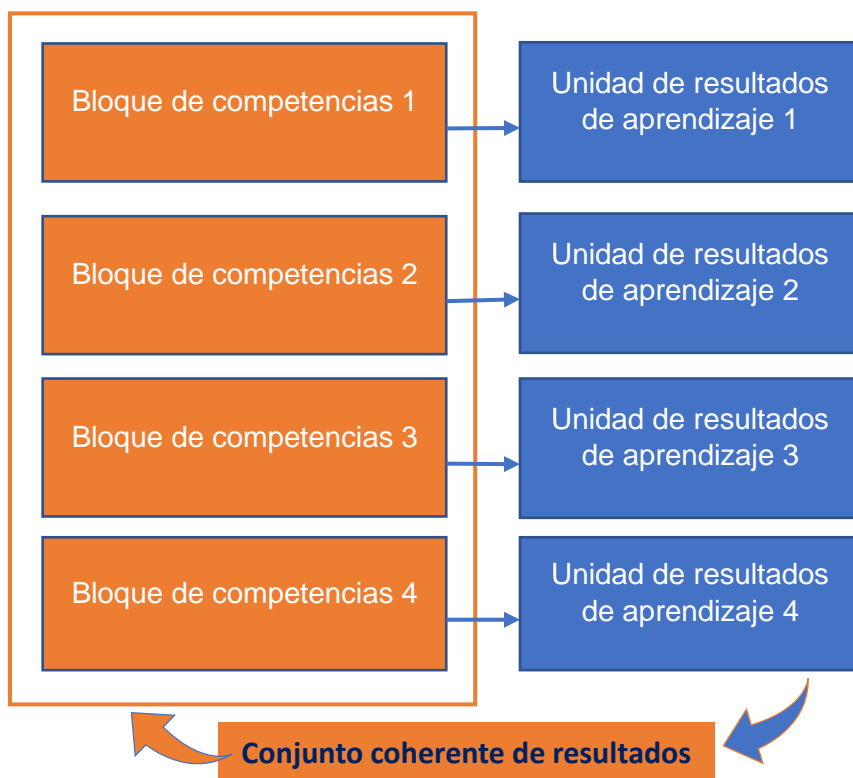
Bloque de competencias 1

Unidad de resultados de aprendizaje 1

Bloque de competencias 2

Unidad de resultados de aprendizaje 2

Bloque de competencias 3

Unidad de resultados de aprendizaje 3

Bloque de competencias 4

Unidad de resultados de aprendizaje 4

Conjunto coherente de resultados